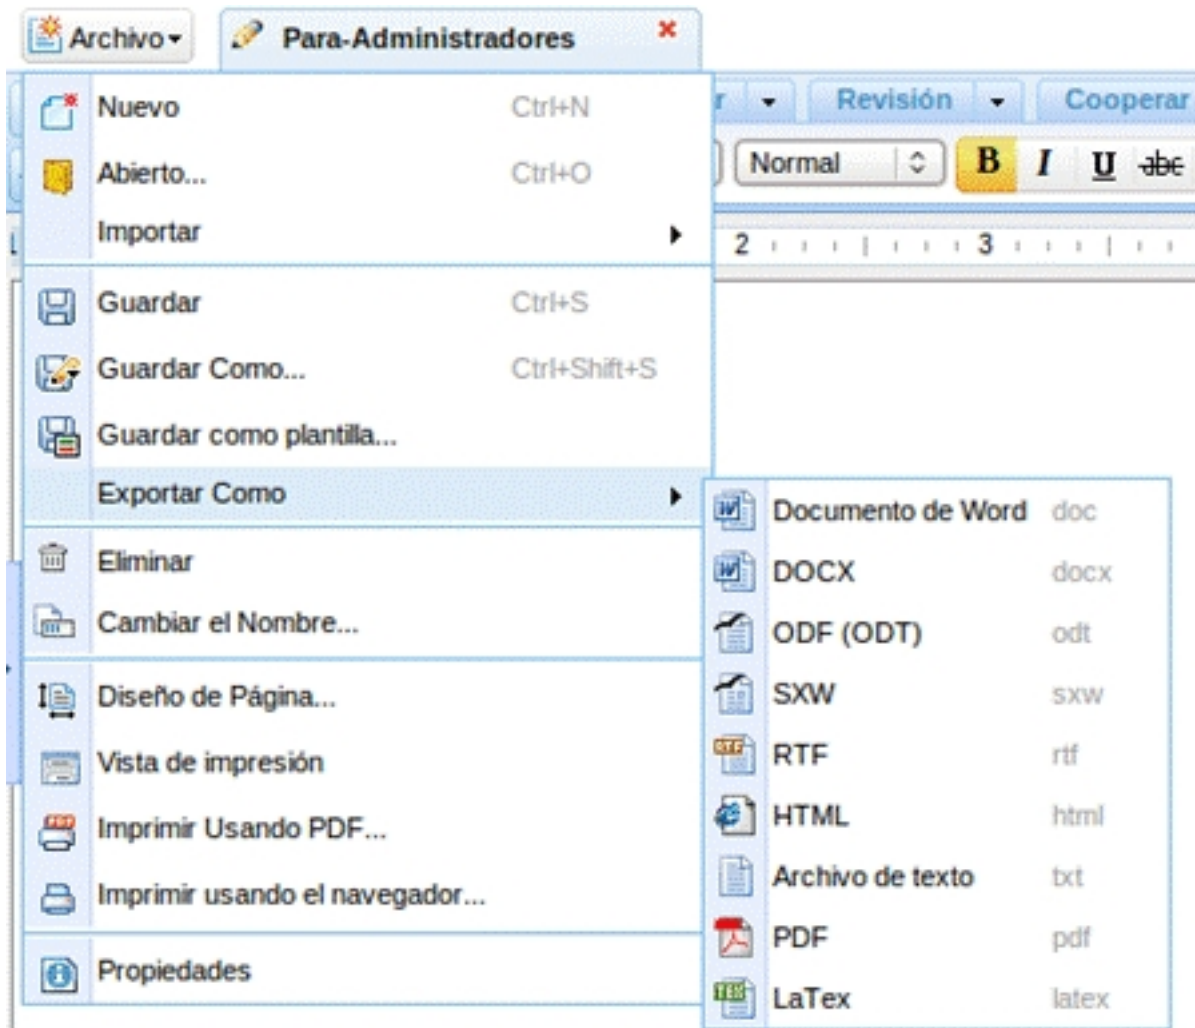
Archivo
Para-Administradores
×

r | Revisión | Cooperar
Normal
B I U abc
2 3

Nuevo Ctrl+N
Abierto... Ctrl+O
Importar
Guardar Ctrl+S
Guardar Como... Ctrl+Shift+S
Guardar como plantilla...
Exportar Como
Eliminar
Cambiar el Nombre...
Diseño de Página...
Vista de impresión
Imprimir Usando PDF...
Imprimir usando el navegador...
Propiedades

Documento de Word doc
DOCX docx
ODF (ODT) odt
SXW sxw
RTF rtf
HTML html
Archivo de texto txt
PDF pdf
LaTex latex